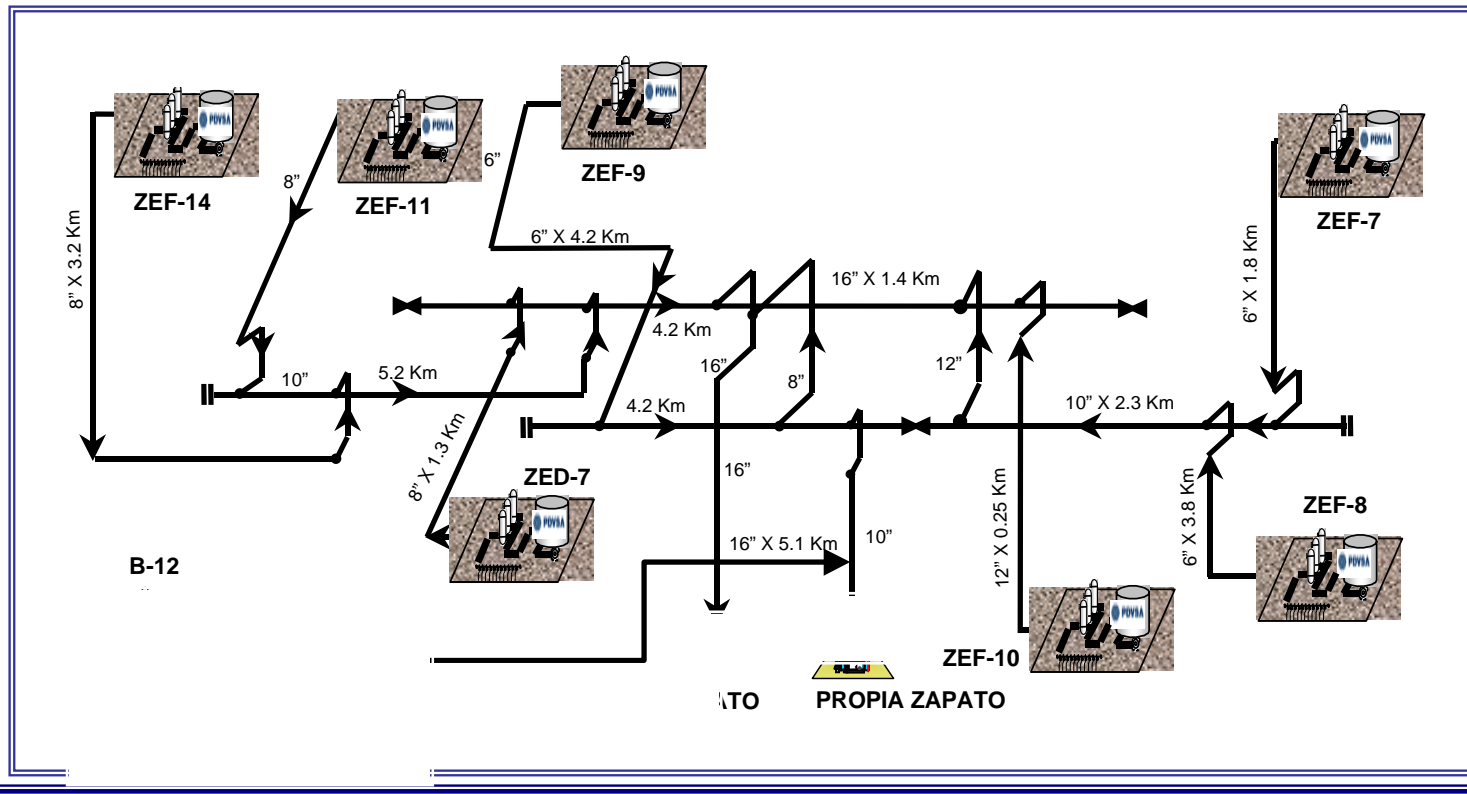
PDVSA PDVSA PDVSA PDVSA PDVSA PDVSA PDVSA

ZEF-14

ZEF-11

ZEF-9

ZEF-7

8"

6"

8" X 3.2 Km

6" X 4.2 Km

16" X 1.4 Km

6" X 1.8 Km

4.2 Km

10"

5.2 Km

16"

8"

12"

4.2 Km

10" X 2.3 Km

8" X 1.3 Km

ZED-7

16"

12" X 0.25 Km

6" X 3.8 Km

ZEF-8

B-12

16" X 5.1 Km

10"

ZEF-10

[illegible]ATO

PROPIA ZAPATO